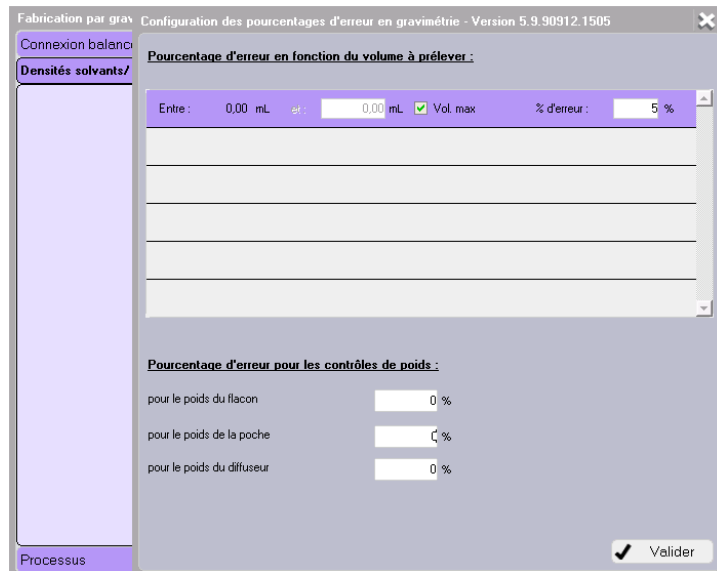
Fabrication par grav

Connexion balanc

Densités solvants/

Processus

Configuration des pourcentages d'erreur en gravimétrie - Version 5.9.90912.1505

Pourcentage d'erreur en fonction du volume à prélever :

| Entre : | 0,00 mL | et : | 0,00 mL | ☑ Vol. max | % d'erreur : | 5 % |
|---|---|---|---|---|---|---|
| | | | | | | |
| | | | | | | |
| | | | | | | |
| | | | | | | |

Pourcentage d'erreur pour les contrôles de poids :

pour le poids du flacon 0 %

pour le poids de la poche 0 %

pour le poids du diffuseur 0 %

Valider